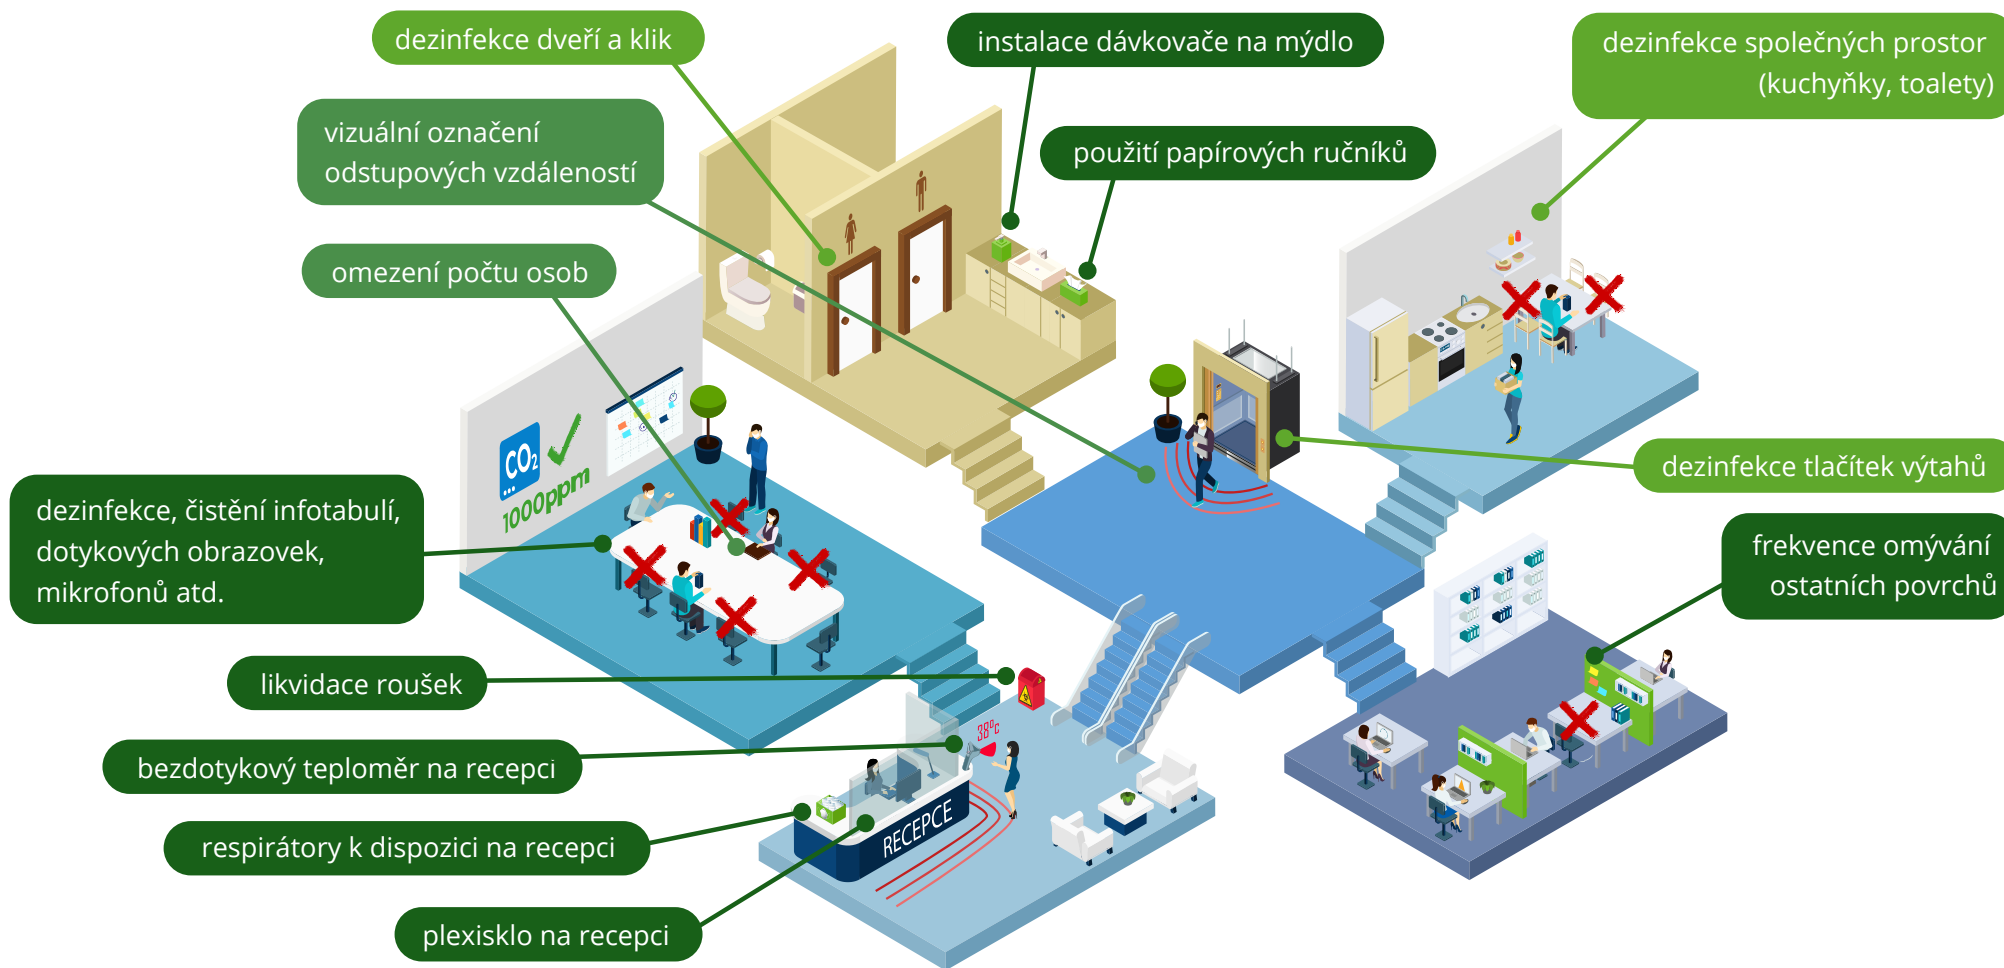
dezinfekce dveří a klik

instalace dávkovače na mýdlo

dezinfekce společných prostor (kuchyňky, toalety)

vizuální označení odstupových vzdáleností

použití papírových ručníků

omezení počtu osob

$CO_2$

1000ppm

dezinfekce, čistění infotabulí, dotykových obrazovek, mikrofonů atd.

dezinfekce tlačítek výtahů

frekvence omývání ostatních povrchů

likvidace roušek

38°C

bezdotykový teploměr na recepci

RECEPCE

respirátory k dispozici na recepci

plexisklo na recepci